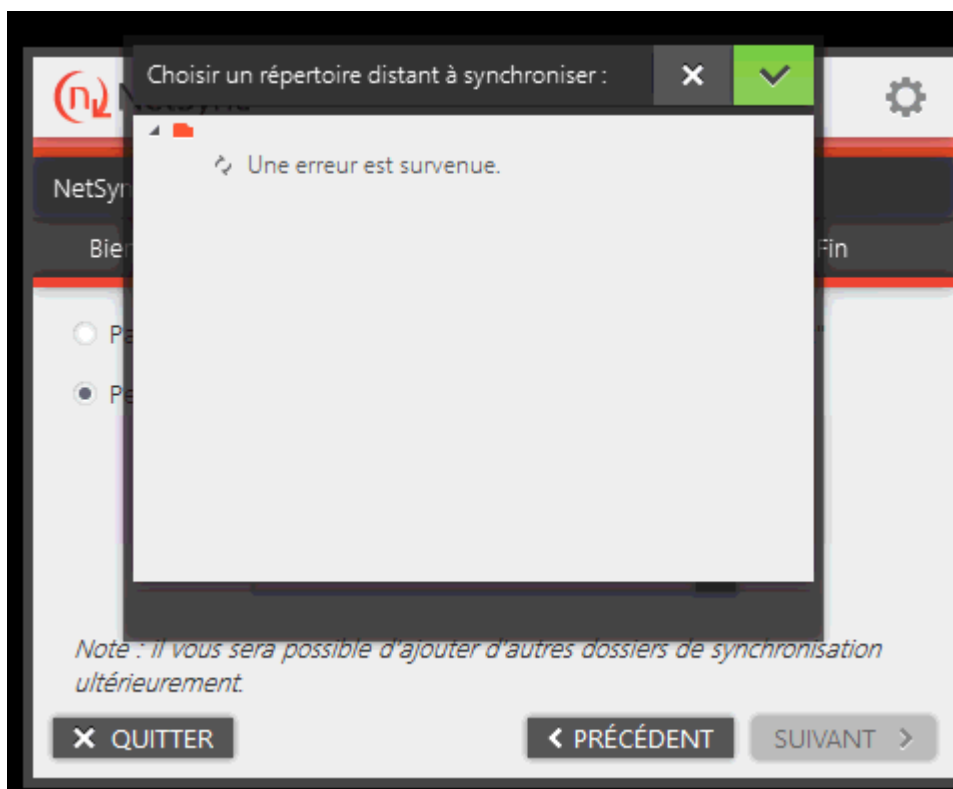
NetSync

Choisir un répertoire distant à synchroniser :

Une erreur est survenue.

NetSyn

Bien

Fin

Pa

Pe

Note : Il vous sera possible d'ajouter d'autres dossiers de synchronisation ultérieurement.

QUITTER

PRÉCÉDENT

SUIVANT